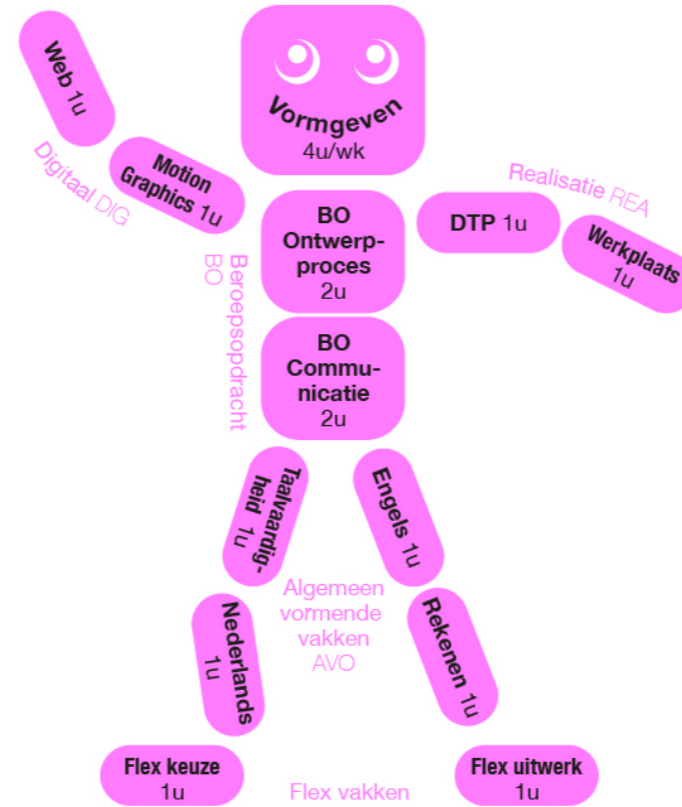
Vormgeven
4u/wk

Web 1u

Motion Graphics 1u

Digitaal DIG

Realisatie REA

DTP 1u

Werkplaats 1u

BO Ontwerpproces
2u

Beroepsopdracht BO

BO Communicatie
2u

Taalvaardigheid 1u

Engels 1u

Algemeen vormende vakken AVO

Nederlands 1u

Rekenen 1u

Flex keuze
1u

Flex vakken

Flex uitwerk
1u